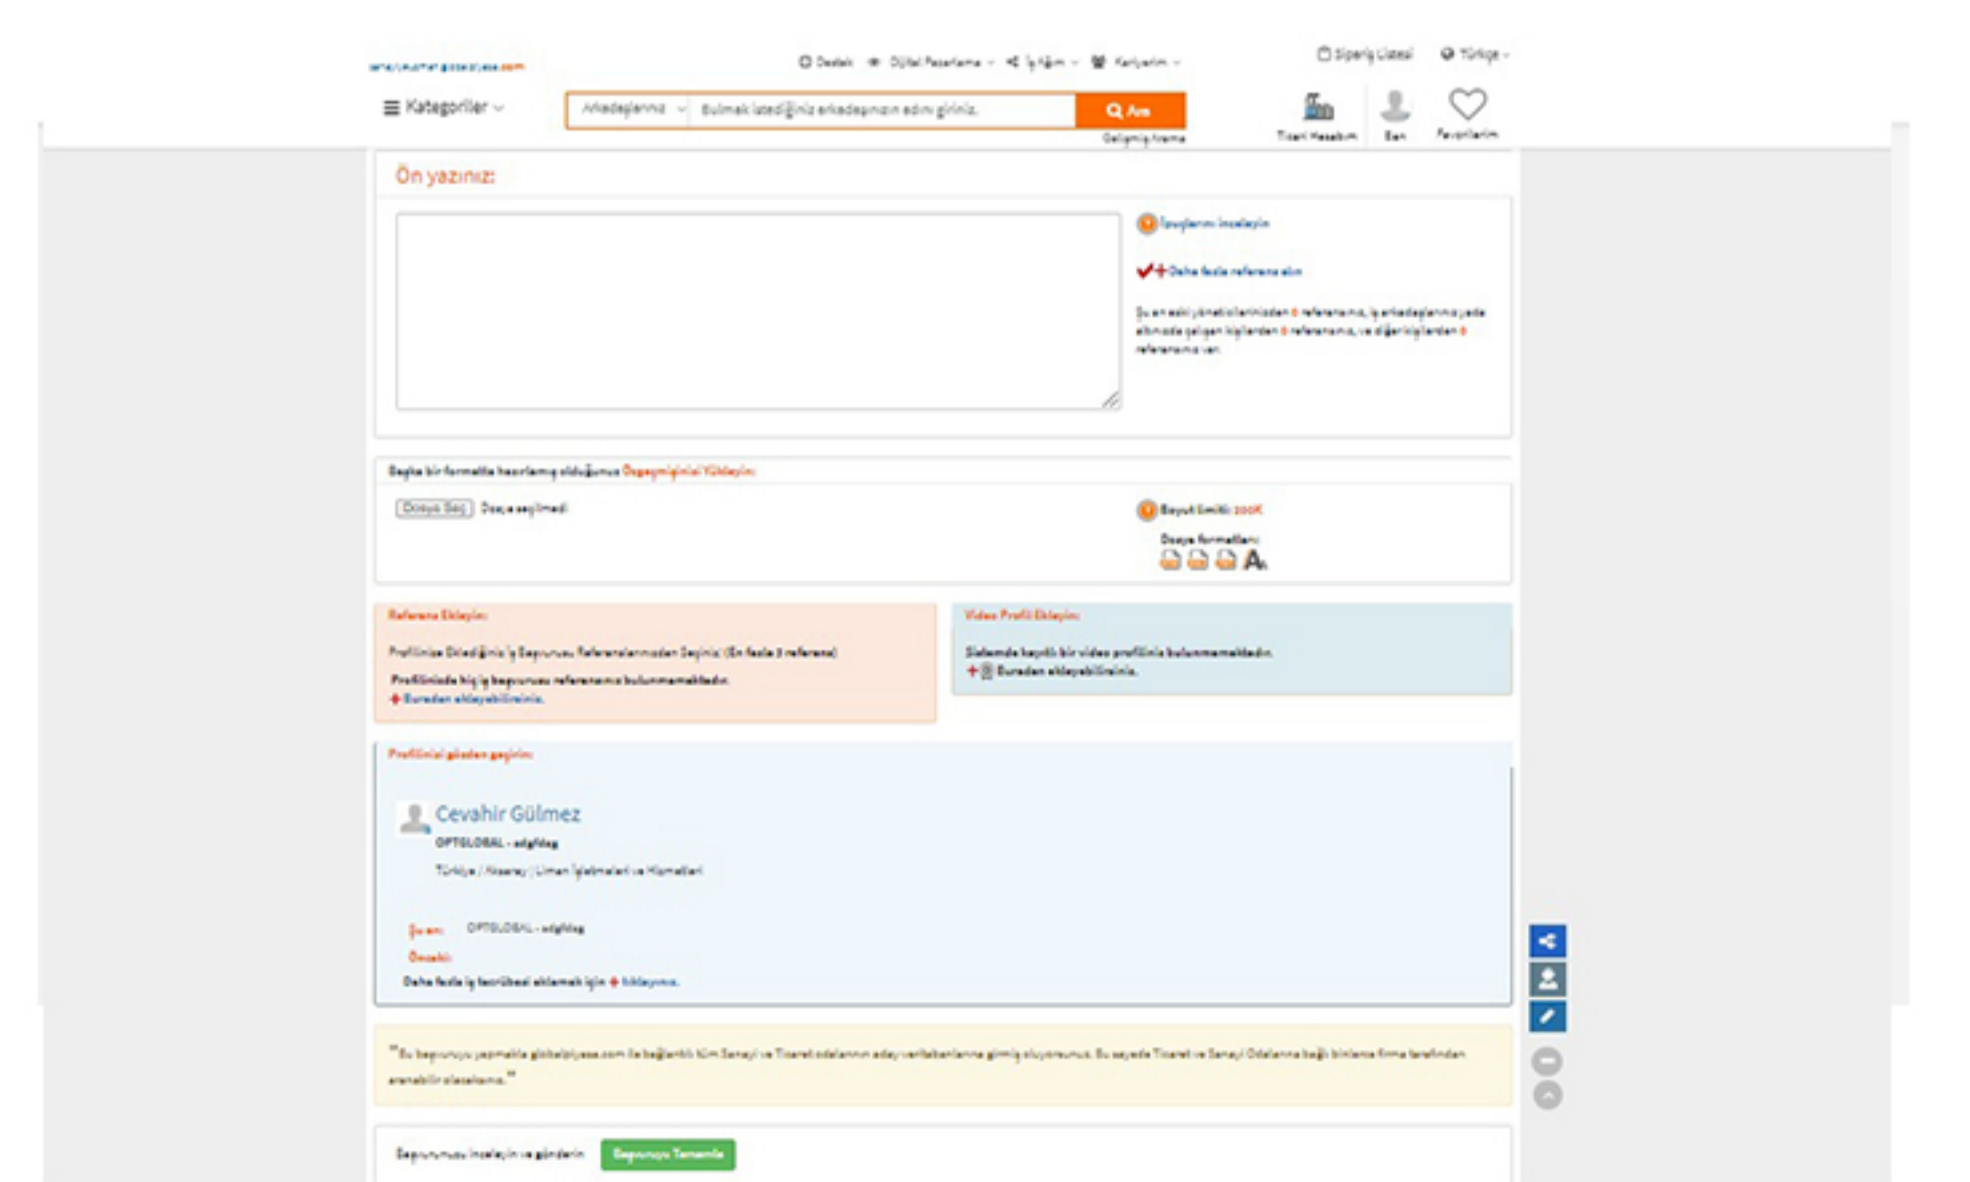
Destek · Dijital Pazarlama · İş Ağım · Kariyerim
Sipariş Listesi · Türkçe

Kategoriler
Arkadaşlarınız
Bulmak istediğiniz arkadaşınızın adını giriniz.
Ara
Gelişmiş Arama
Ticari Hesabım · Ben · Favorilerim

Ön yazınız:

İpuçlarını inceleyin

Daha fazla referans alın

Şu an eski yöneticilerinizden 0 referansınız, iş arkadaşlarınız ya da altınızda çalışan kişilerden 0 referansınız, ve diğer kişilerden 0 referansınız var.

Başka bir formatta hazırlamış olduğunuz Özgeçmişinizi Yükleyin:

Dosya Seç Dosya seçilmedi

Boyut limiti: 200K
Dosya formatları:

Referans Ekleyin:
Profilinize Eklediğiniz İş Başvurusu Referanslarınızdan Seçiniz (En fazla 3 referans)
Profilinizde hiç iş başvurusu referansınız bulunmamaktadır.
Buradan ekleyebilirsiniz.

Video Profil Ekleyin:
Sistemde kayıtlı bir video profiliniz bulunmamaktadır.
Buradan ekleyebilirsiniz.

Profilinizi gözden geçirin:
Cevahir Gülmez
OPTGLOBAL - adgfdag
Türkiye / Aksaray / Liman İşletmeleri ve Hizmetleri
Şu an: OPTGLOBAL - adgfdag
Önceki:
Daha fazla iş tecrübesi eklemek için tıklayınız.

"Bu başvuruyu yapmakla globalpiyasa.com ile bağlantılı tüm Sanayi ve Ticaret odalarının aday veritabanlarına girmiş oluyorsunuz. Bu sayede Ticaret ve Sanayi Odalarına bağlı binlerce firma tarafından erişebilir olacaksınız."

Başvurunuzu inceleyin ve gönderin
Başvuruyu Tamamla